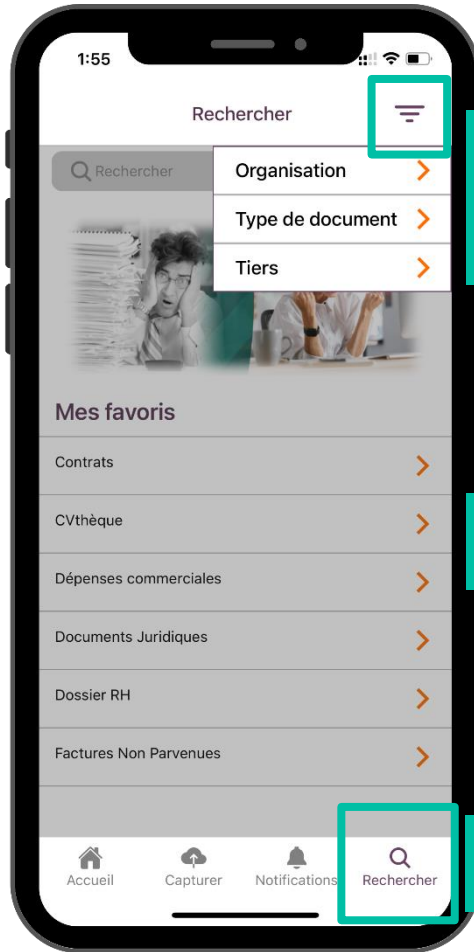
1:55

Rechercher

Rechercher

Organisation

Type de document

Tiers

Mes favoris

Contrats

CVthèque

Dépenses commerciales

Documents Juridiques

Dossier RH

Factures Non Parvenues

Accueil

Capturer

Notifications

Rechercher